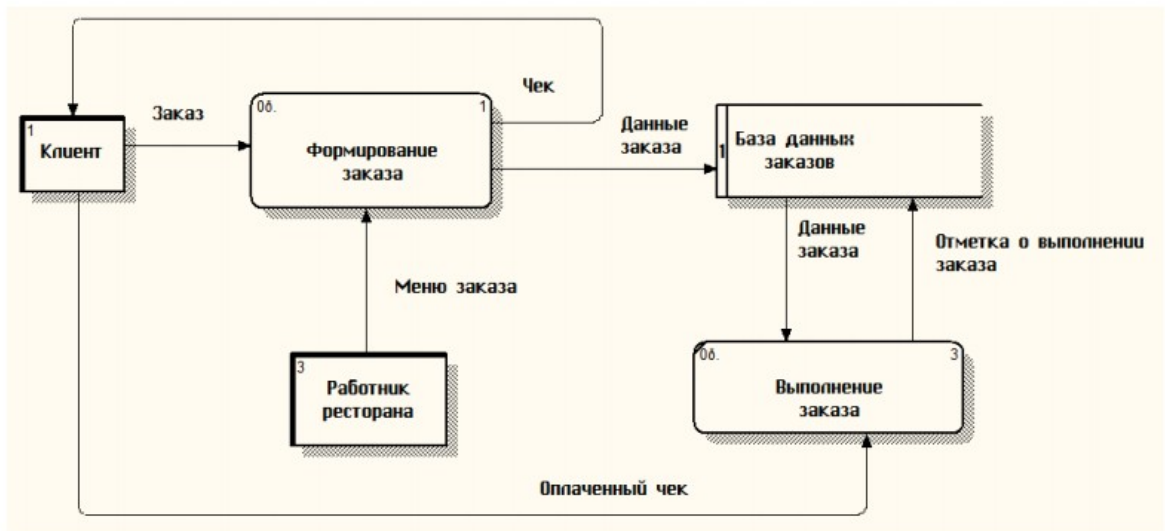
Чек

1
Клиент

Заказ

0δ.
1
Формирование заказа

Данные заказа

1
База данных заказов

Данные заказа

Отметка о выполнении заказа

Меню заказа

3
Работник ресторана

0δ.
3
Выполнение заказа

Оплаченный чек